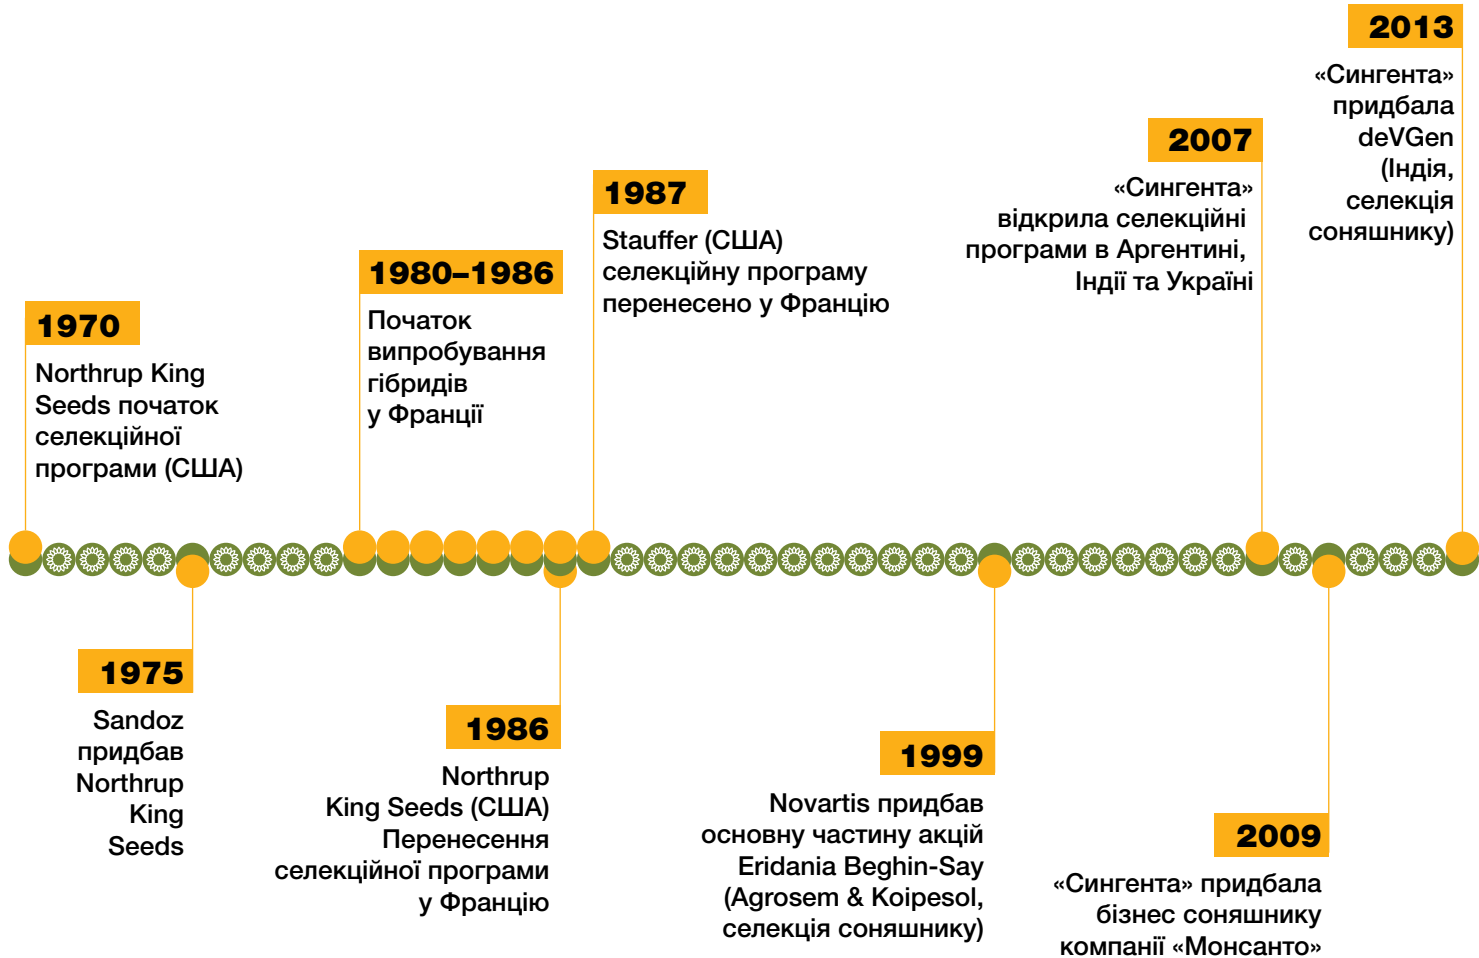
2013

«Сингента» придбала deVGen (Індія, селекція соняшнику)

2007

«Сингента» відкрила селекційні програми в Аргентині, Індії та Україні

1987

Stauffer (США) селекційну програму перенесено у Францію

1980–1986

Початок випробування гібридів у Франції

1970

Northrup King Seeds початок селекційної програми (США)

1975

Sandoz придбав Northrup King Seeds

1986

Northrup King Seeds (США) Перенесення селекційної програми у Францію

1999

Novartis придбав основну частину акцій Eridania Beghin-Say (Agrosem & Koipesol, селекція соняшнику)

2009

«Сингента» придбала бізнес соняшнику компанії «Монсанто»